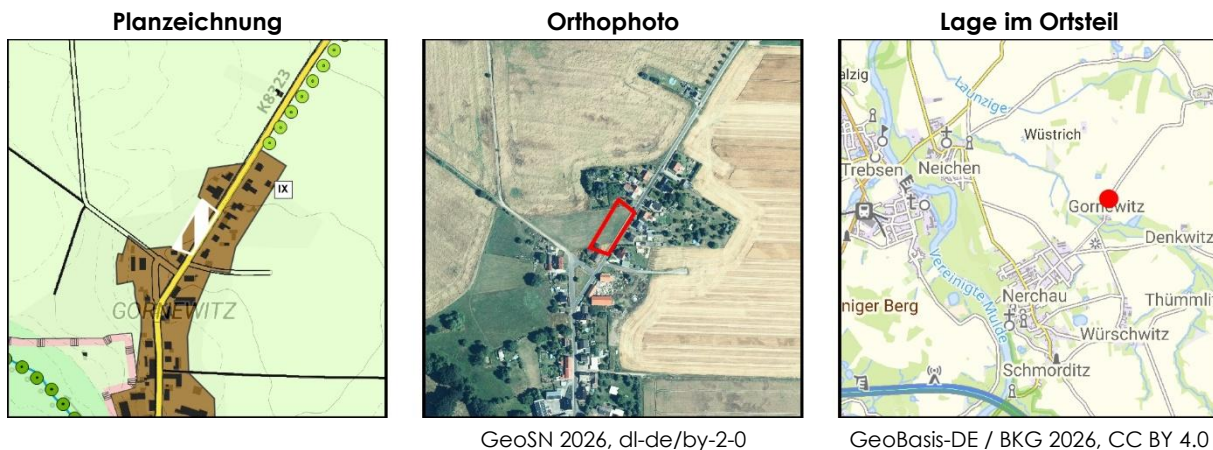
Planzeichnung

K8323

IX

GORNEWITZ

Orthophoto

GeoSN 2026, dl-de/by-2-0

Lage im Ortsteil

alzig

Launziger

Wüstrich

Trebsen

Neichen

Gornewitz

Denkwitz

Vereinigte Mulde

niger Berg

Nerchau

Thümmli

Würschwitz

Schmorditz

GeoBasis-DE / BKG 2026, CC BY 4.0